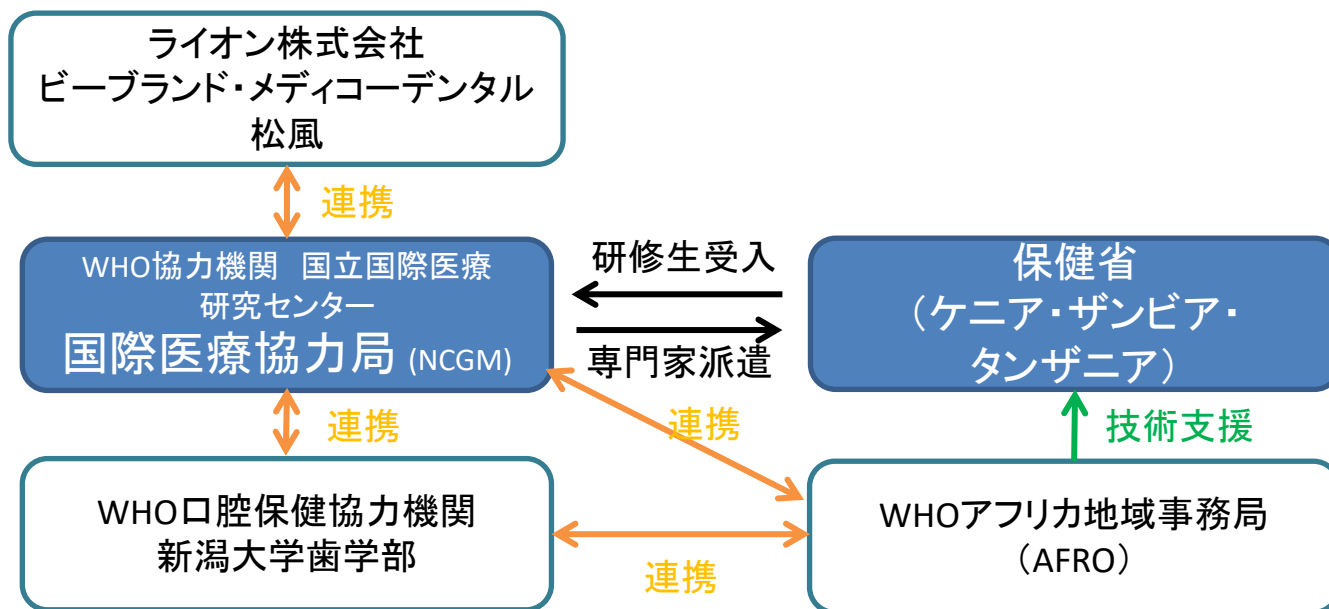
ライオン株式会社
ビーブランド・メディコーデンタル
松風

連携

WHO協力機関 国立国際医療研究センター
国際医療協力局 (NCGM)

研修生受入

専門家派遣

保健省
（ケニア・ザンビア・タンザニア）

連携

連携

技術支援

WHO口腔保健協力機関
新潟大学歯学部

WHOアフリカ地域事務局
（AFRO）

連携